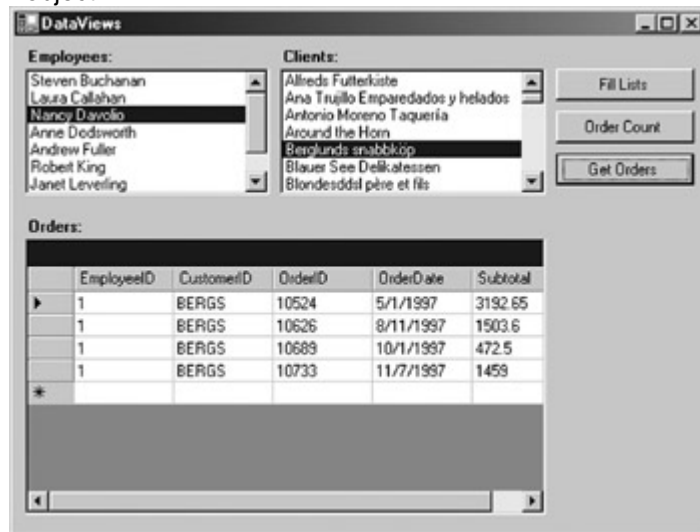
DataViews

Employees:
Steven Buchanan
Laura Callahan
Nancy Davolio
Anne Dodsworth
Andrew Fuller
Robert King
Janet Leverling

Clients:
Alfreds Futterkiste
Ana Trujillo Emparedados y helados
Antonio Moreno Taquería
Around the Horn
Berglunds snabbköp
Blauer See Delikatessen
Blondesddsl père et fils

Fill Lists

Order Count

Get Orders

Orders:

| | EmployeeID | CustomerID | OrderID | OrderDate | Subtotal |
|---|---|---|---|---|---|
| ▶ | 1 | BERGS | 10524 | 5/1/1997 | 3192.65 |
| | 1 | BERGS | 10626 | 8/11/1997 | 1503.6 |
| | 1 | BERGS | 10689 | 10/1/1997 | 472.5 |
| | 1 | BERGS | 10733 | 11/7/1997 | 1459 |
| * | | | | | |